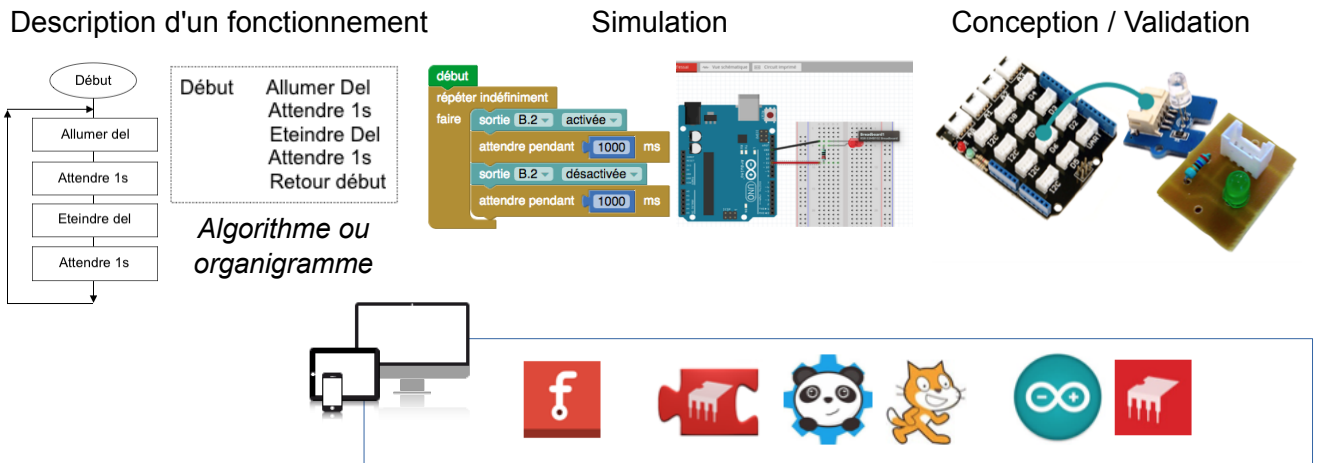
Description d'un fonctionnement

Simulation

Conception / Validation

Début

Allumer del

Attendre 1s

Eteindre del

Attendre 1s

Début Allumer Del
Attendre 1s
Eteindre Del
Attendre 1s
Retour début

*Algorithme ou organigramme*

début
répéter indéfiniment
faire
sortie B.2 activée
attendre pendant 1000 ms
sortie B.2 désactivée
attendre pendant 1000 ms

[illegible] Vue schématique Circuit imprimé

UNO
ARDUINO

Breadboard1
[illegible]